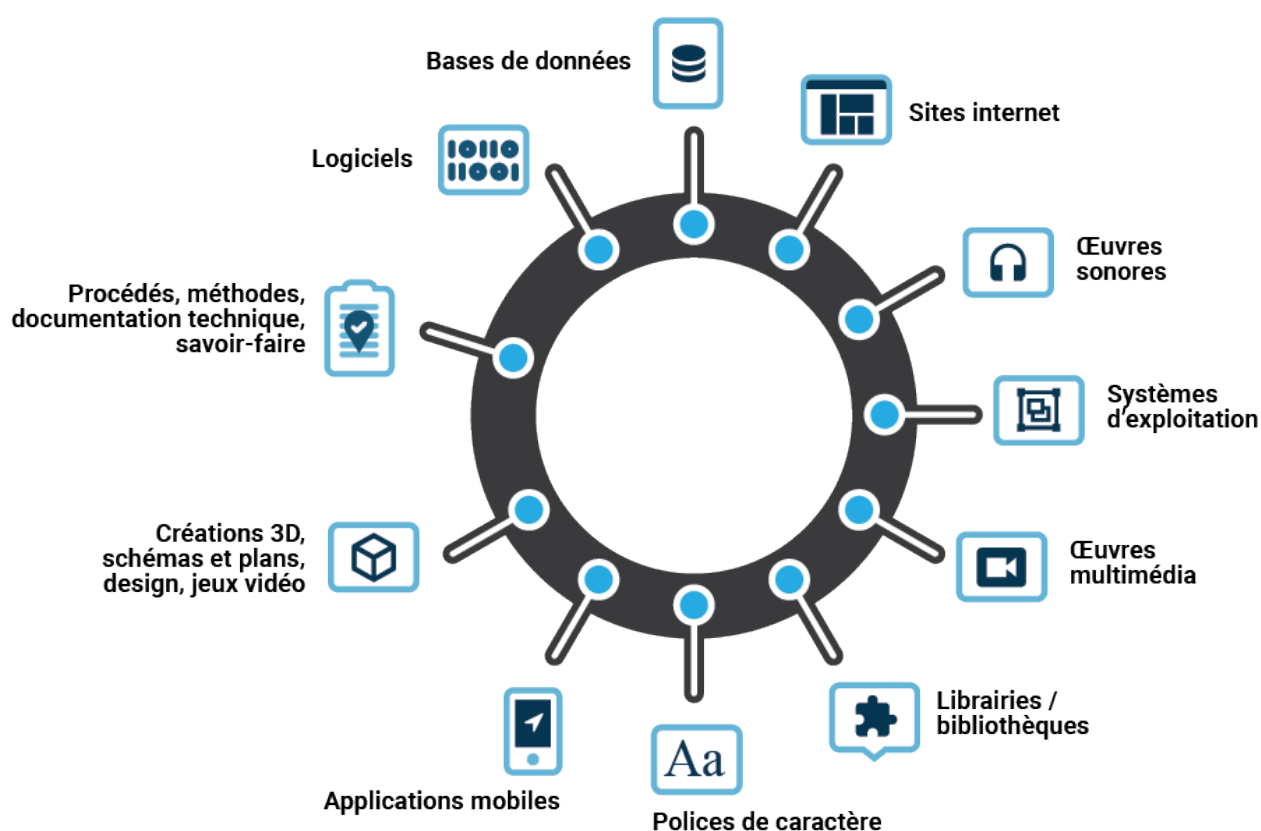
Bases de données

Sites internet

Logiciels

1010
1001

Œuvres sonores

Procédés, méthodes, documentation technique, savoir-faire

Systèmes d'exploitation

Créations 3D, schémas et plans, design, jeux vidéo

Œuvres multimédia

Librairies / bibliothèques

Applications mobiles

Aa

Polices de caractère